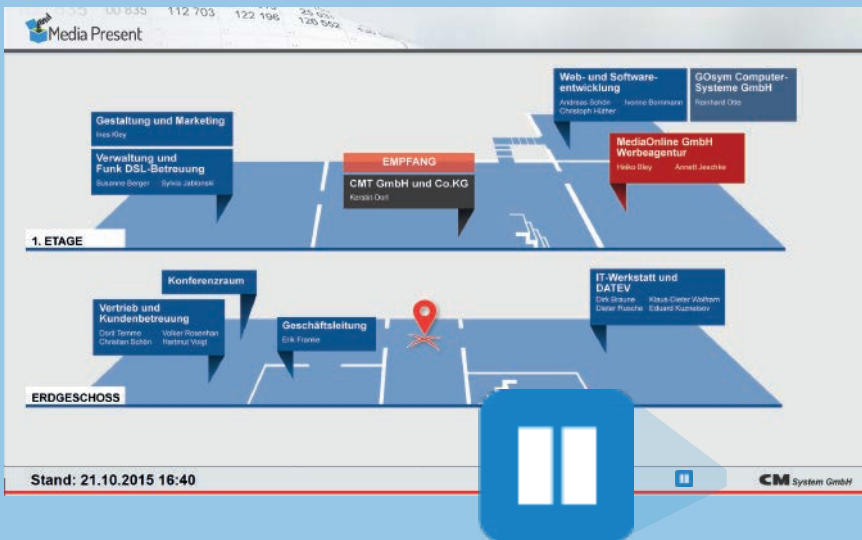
Media Present

00 835 112 703 122 196 120 552

Gestaltung und Marketing
Ines Kley

Verwaltung und Funk DSL-Betreuung
Susanne Berger Sylvia Jablonski

EMPFANG
CMT GmbH und Co.KG
Kerstin Dorl

Web- und Softwareentwicklung
Andreas Schön Ivonne Bornmann
Christoph Hüther

GOsym Computer-Systeme GmbH
Reinhard Otto

MediaOnline GmbH Werbeagentur
Heiko Illey Annett Jeschke

1. ETAGE

Konferenzraum

Vertrieb und Kundenbetreuung
Dorit Temme Volker Rosenhan
Christian Schön Hartmut Voigt

Geschäftsleitung
Erik Franke

IT-Werkstatt und DATEV
Dirk Braune Klaus-Dieter Wolfram
Dieter Rusche Eduard Kuznetsov

ERDGESCHOSS

Stand: 21.10.2015 16:40

CM System GmbH